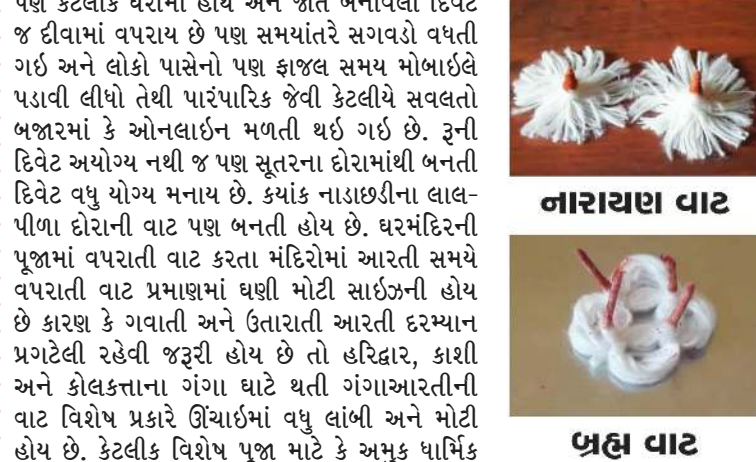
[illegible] કેટલાક ઘરોમાં હોય અને જાતે બનાવેલી દિવેટ જ દીવામાં વપરાય છે પણ સમયાંતરે સગવડો વધતી ગઇ અને લોકો પાસેનો પણ ફાજલ સમય મોબાઇલે પડાવી લીધો તેથી પારંપારિક જેવી કેટલીયે સવલતો બજારમાં કે ઓનલાઇન મળતી થઇ ગઇ છે. રૂની દિવેટ અયોગ્ય નથી જ પણ સૂતરના દોરામાંથી બનતી દિવેટ વધુ યોગ્ય મનાય છે. ક્યાંક નાડાછડીના લાલ-પીળા દોરાની વાટ પણ બનતી હોય છે. ઘરમંદિરની પૂજામાં વપરાતી વાટ કરતા મંદિરોમાં આરતી સમયે વપરાતી વાટ પ્રમાણમાં ઘણી મોટી સાઇઝની હોય છે કારણ કે ગવાતી અને ઉતારાતી આરતી દરમ્યાન પ્રગટેલી રહેવી જરૂરી હોય છે તો હરિદ્વાર, કાશી અને કોલકત્તાના ગંગા ઘાટે થતી ગંગાઆરતીની વાટ વિશેષ પ્રકારે ઊંચાઇમાં વધુ લાંબી અને મોટી હોય છે. કેટલીક વિશેષ પૂજા માટે કે અમુક ધાર્મિક

નારાયણ વાટ

બ્રહ્મ વાટ